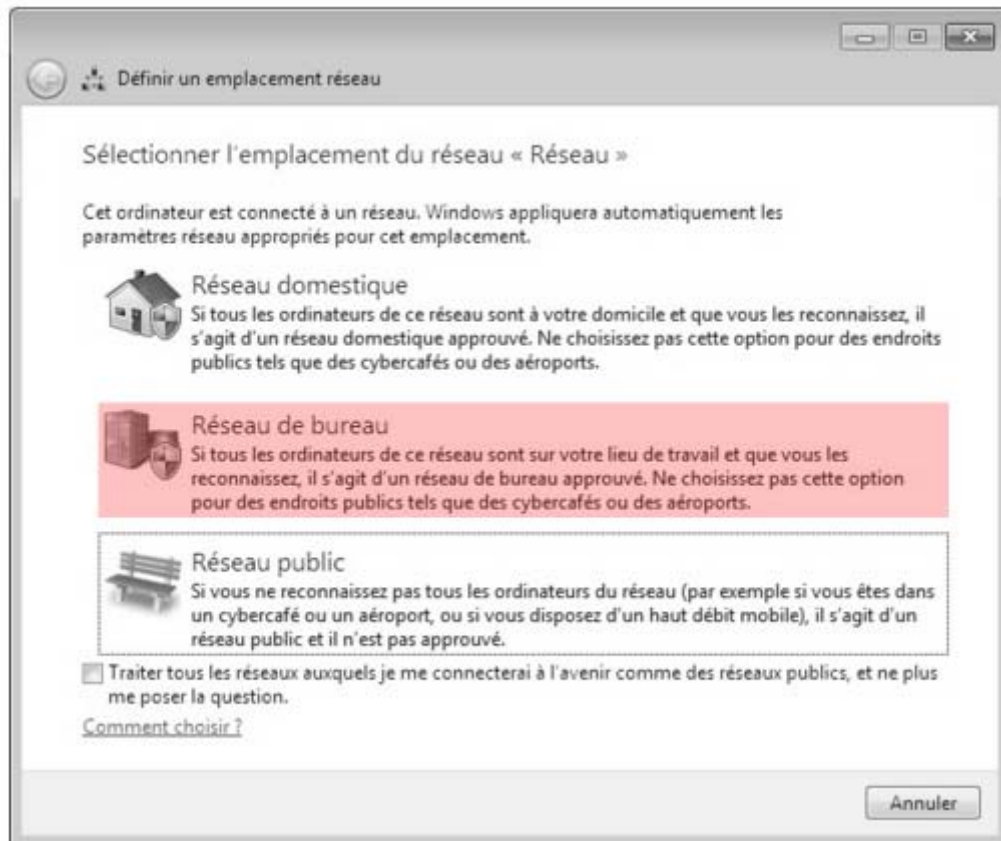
Définir un emplacement réseau

Sélectionner l'emplacement du réseau « Réseau »

Cet ordinateur est connecté à un réseau. Windows appliquera automatiquement les paramètres réseau appropriés pour cet emplacement.

Réseau domestique
Si tous les ordinateurs de ce réseau sont à votre domicile et que vous les reconnaissez, il s'agit d'un réseau domestique approuvé. Ne choisissez pas cette option pour des endroits publics tels que des cybercafés ou des aéroports.

Réseau de bureau
Si tous les ordinateurs de ce réseau sont sur votre lieu de travail et que vous les reconnaissez, il s'agit d'un réseau de bureau approuvé. Ne choisissez pas cette option pour des endroits publics tels que des cybercafés ou des aéroports.

Réseau public
Si vous ne reconnaissez pas tous les ordinateurs du réseau (par exemple si vous êtes dans un cybercafé ou un aéroport, ou si vous disposez d'un haut débit mobile), il s'agit d'un réseau public et il n'est pas approuvé.

Traiter tous les réseaux auxquels je me connecterai à l'avenir comme des réseaux publics, et ne plus me poser la question.

Comment choisir ?

Annuler